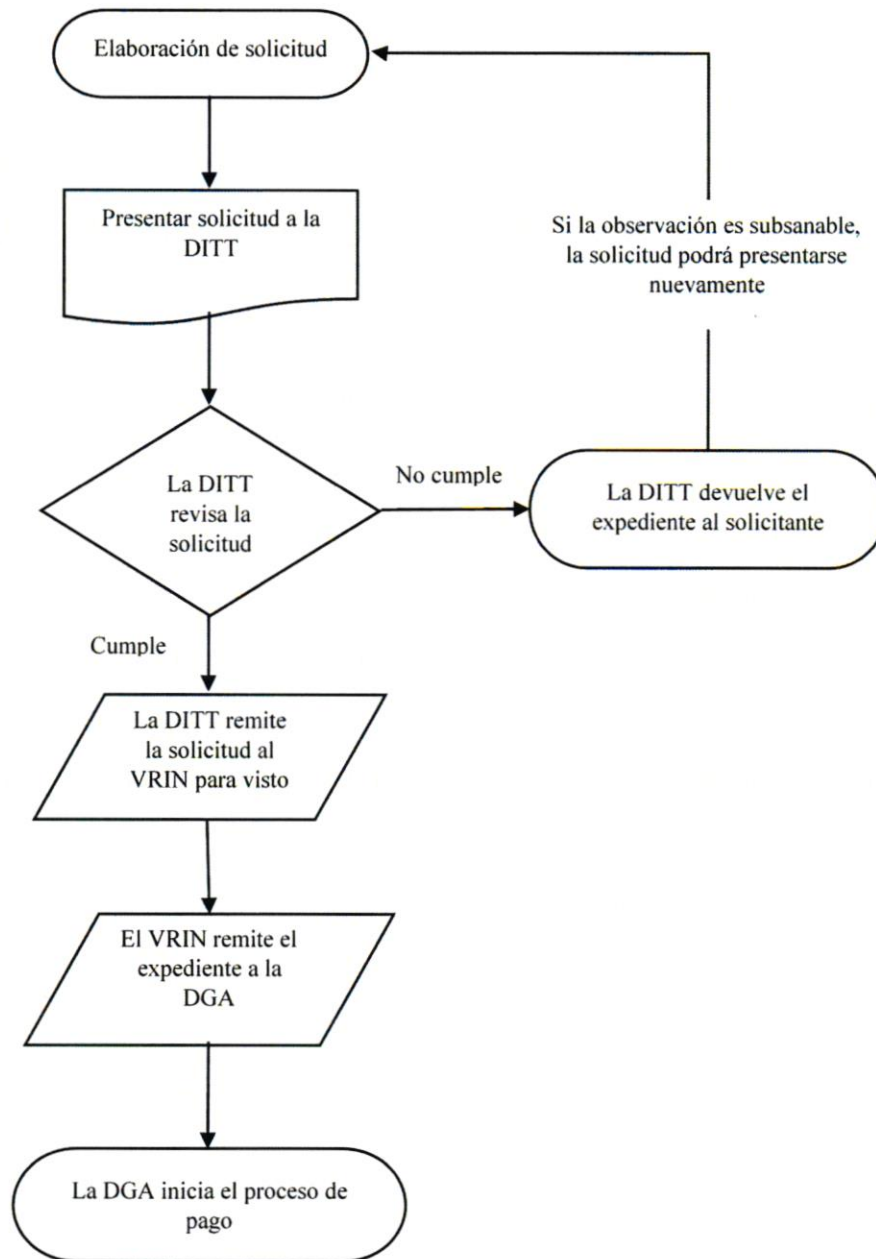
Elaboración de solicitud

Presentar solicitud a la DITT

La DITT revisa la solicitud

No cumple

La DITT devuelve el expediente al solicitante

Si la observación es subsanable, la solicitud podrá presentarse nuevamente

Cumple

La DITT remite la solicitud al VRIN para visto

El VRIN remite el expediente a la DGA

La DGA inicia el proceso de pago